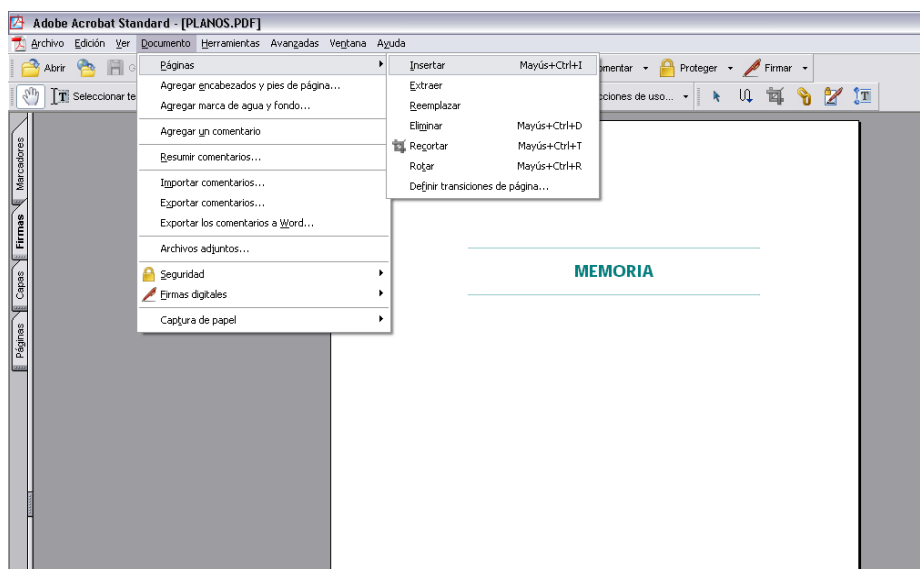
Adobe Acrobat Standard - [PLANOS.PDF]

Archivo Edición Ver Documento Herramientas Avanzadas Ventana Ayuda

Abrir

Seleccionar te

Páginas
Agregar encabezados y pies de página...
Agregar marca de agua y fondo...
Agregar un comentario
Resumir comentarios...
Importar comentarios...
Exportar comentarios...
Exportar los comentarios a Word...
Archivos adjuntos...
Seguridad
Firmas digitales
Captura de papel

Insertar Mayús+Ctrl+I
Extraer
Reemplazar
Eliminar Mayús+Ctrl+D
Recortar Mayús+Ctrl+T
Rotar Mayús+Ctrl+R
Definir transiciones de página...

mentar Proteger Firmar

cciones de uso...

Marcadores
Firmas
Capas
Páginas

MEMORIA